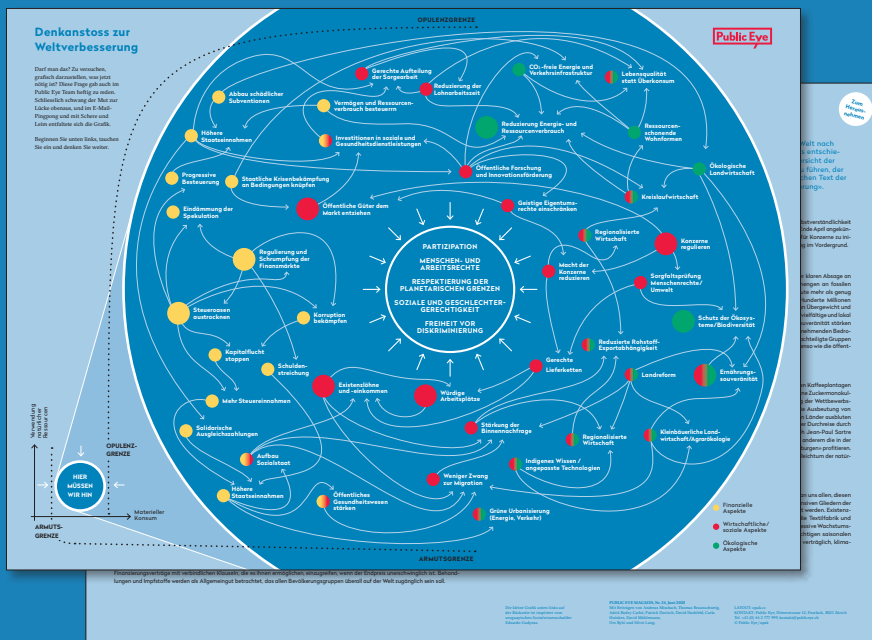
Denkanstoss zur Weltverbesserung

Darf man das? Zu vereinfachen, grafisch darzustellen, was jetzt nötig ist? Diese Frage gab auch im Public Eye Team heftig zu reden. Schliesslich schwang der Mut zur Lücke obenaus, und im E-Mail-Pingpong und mit Schere und Leim entfaltete sich die Grafik.

Beginnen Sie unten links, tauchen Sie ein und denken Sie weiter.

Public Eye

OPULENZGRENZE

Gerechte Aufteilung der Sorgearbeit
Reduzierung der Lohnarbeitszeit
$CO_2$-freie Energie und Verkehrsinfrastruktur
Lebensqualität statt Überkonsum
Abbau schädlicher Subventionen
Vermögen und Ressourcenverbrauch besteuern
Reduzierung Energie- und Ressourcenverbrauch
Ressourcenschonende Wohnformen
Höhere Staatseinnahmen
Investitionen in soziale und Gesundheitsdienstleistungen
Öffentliche Forschung und Innovationsförderung
Ökologische Landwirtschaft
Progressive Besteuerung
Staatliche Krisenbekämpfung an Bedingungen knüpfen
Kreislaufwirtschaft
Öffentliche Güter dem Markt entziehen
Geistige Eigentumsrechte einschränken
Eindämmung der Spekulation
Regionalisierte Wirtschaft
Konzerne regulieren
Regulierung und Schrumpfung der Finanzmärkte

PARTIZIPATION
MENSCHEN- UND ARBEITSRECHTE
RESPEKTIERUNG DER PLANETARISCHEN GRENZEN
SOZIALE UND GESCHLECHTERGERECHTIGKEIT
FREIHEIT VOR DISKRIMINIERUNG

Macht der Konzerne reduzieren
Sorgfaltsprüfung Menschenrechte/Umwelt
Steueroasen austrocknen
Korruption bekämpfen
Schutz der Ökosysteme/Biodiversität
Kapitalflucht stoppen
Schuldenstreichung
Gerechte Lieferketten
Reduzierte Rohstoff-Exportabhängigkeit
Existenzlöhne und -einkommen
Würdige Arbeitsplätze
Landreform
Ernährungssouveränität
Mehr Steuereinnahmen
Solidarische Ausgleichszahlungen
Stärkung der Binnennachfrage
Regionalisierte Wirtschaft
Kleinbäuerliche Landwirtschaft/Agrarökologie
Aufbau Sozialstaat
Indigenes Wissen / angepasste Technologien
Weniger Zwang zur Migration
Höhere Staatseinnahmen
Öffentliches Gesundheitswesen stärken
Grüne Urbanisierung (Energie, Verkehr)

ARMUTSGRENZE

Finanzielle Aspekte
Wirtschaftliche/soziale Aspekte
Ökologische Aspekte

Verwendung natürlicher Ressourcen
OPULENZGRENZE
HIER MÜSSEN WIR HIN
Materieller Konsum
ARMUTSGRENZE

Zum Herausnehmen

Finanzierungsverträge mit verbindlichen Klauseln, die es ihnen ermöglichen, einzugreifen, wenn der Endpreis unerschwinglich ist. Behandlungen und Impfstoffe werden als Allgemeingut betrachtet, das allen Bevölkerungsgruppen überall auf der Welt zugänglich sein soll.